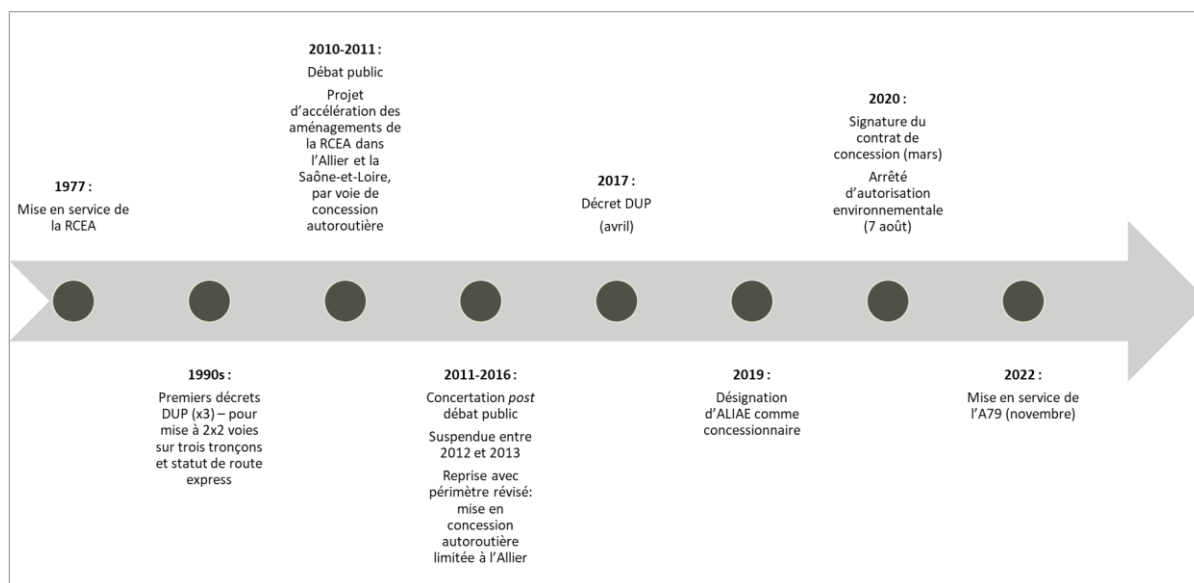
1977 :

Mise en service de la RCEA

1990s :

Premiers décrets DUP (x3) – pour mise à 2x2 voies sur trois tronçons et statut de route express

2010-2011 :

Débat public

Projet d'accélération des aménagements de la RCEA dans l'Allier et la Saône-et-Loire, par voie de concession autoroutière

2011-2016 :

Concertation *post* débat public

Suspendue entre 2012 et 2013

Reprise avec périmètre révisé: mise en concession autoroutière limitée à l'Allier

2017 :

Décret DUP

(avril)

2019 :

Désignation d'ALIAE comme concessionnaire

2020 :

Signature du contrat de concession (mars)

Arrêté d'autorisation environnementale (7 août)

2022 :

Mise en service de l'A79 (novembre)